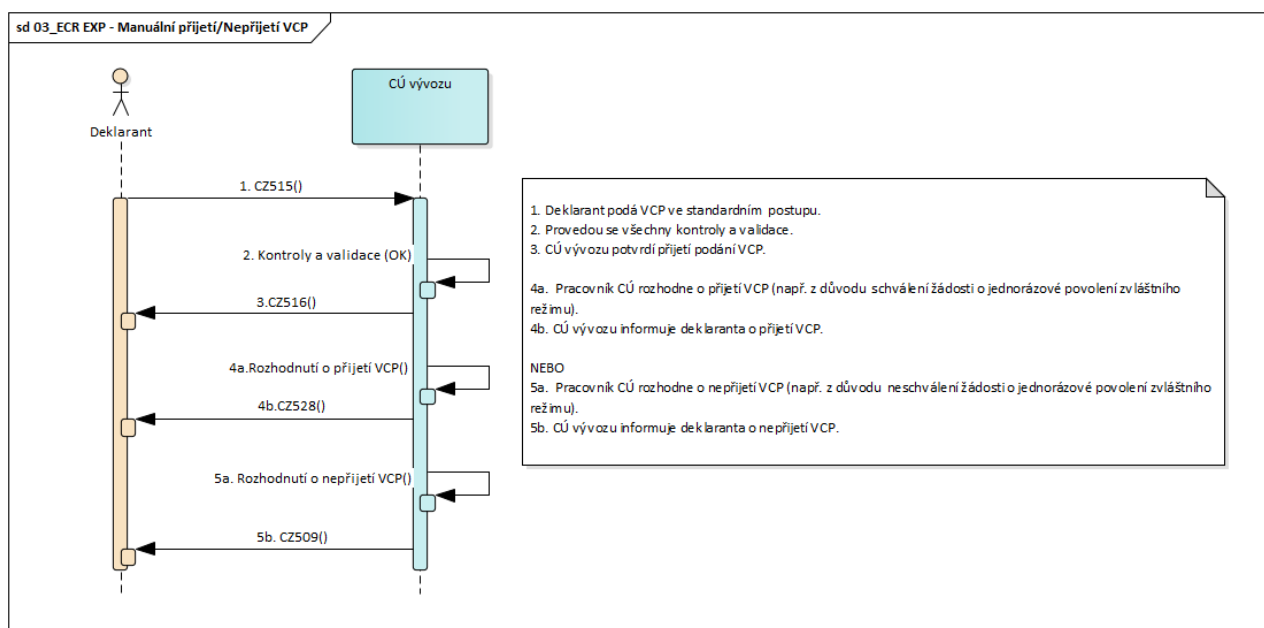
sd 03_ECR EXP - Manuální přijetí/Nepřijetí VCP

Deklarant

CÚ vývozu

1. CZ515()

2. Kontroly a validace (OK)

3.CZ516()

4a.Rozhodnutí o přijetí VCP()

4b.CZ528()

5a. Rozhodnutí o nepřijetí VCP()

5b. CZ509()

1. Deklarant podá VCP ve standardním postupu.
2. Provedou se všechny kontroly a validace.
3. CÚ vývozu potvrdí přijetí podání VCP.

4a. Pracovník CÚ rozhodne o přijetí VCP (např. z důvodu schválení žádosti o jednorázové povolení zvláštního režimu).
4b. CÚ vývozu informuje deklaranta o přijetí VCP.

NEBO
5a. Pracovník CÚ rozhodne o nepřijetí VCP (např. z důvodu neschválení žádosti o jednorázové povolení zvláštního režimu).
5b. CÚ vývozu informuje deklaranta o nepřijetí VCP.